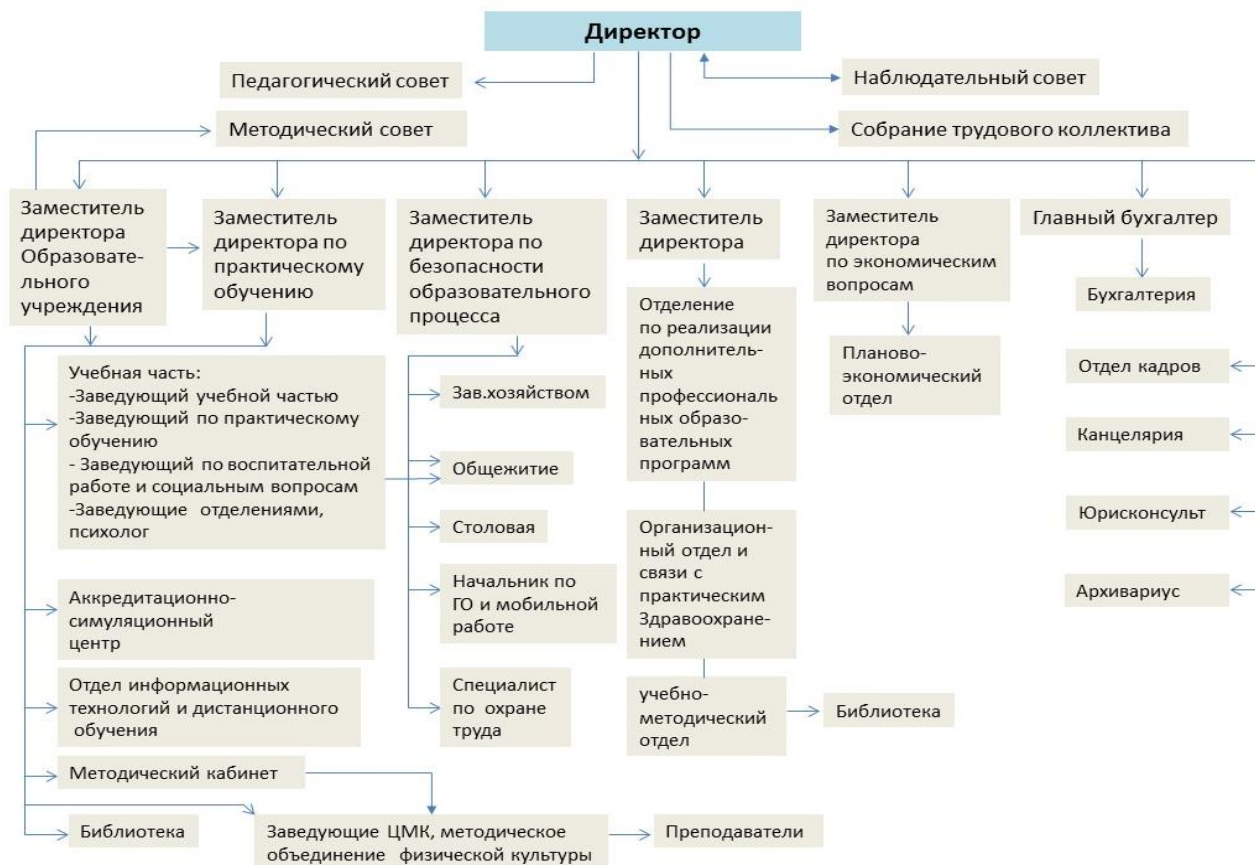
Директор

Педагогический совет

Наблюдательный совет

Методический совет

Собрание трудового коллектива

Заместитель директора Образовательного учреждения

Заместитель директора по практическому обучению

Заместитель директора по безопасности образовательного процесса

Заместитель директора

Заместитель директора по экономическим вопросам

Главный бухгалтер

Бухгалтерия

Отделение по реализации дополнительных профессиональных образовательных программ

Планово-экономический отдел

Учебная часть:
-Заведующий учебной частью
-Заведующий по практическому обучению
- Заведующий по воспитательной работе и социальным вопросам
-Заведующие отделениями, психолог

Зав.хозяйством

Отдел кадров

Канцелярия

Общежитие

Столовая

Юрисконсульт

Организационный отдел и связи с практическим Здравоохранением

Начальник по ГО и мобильной работе

Архивариус

Аккредитационно-симуляционный центр

Отдел информационных технологий и дистанционного обучения

Специалист по охране труда

учебно-методический отдел

Библиотека

Методический кабинет

Библиотека

Заведующие ЦМК, методическое объединение физической культуры

Преподаватели